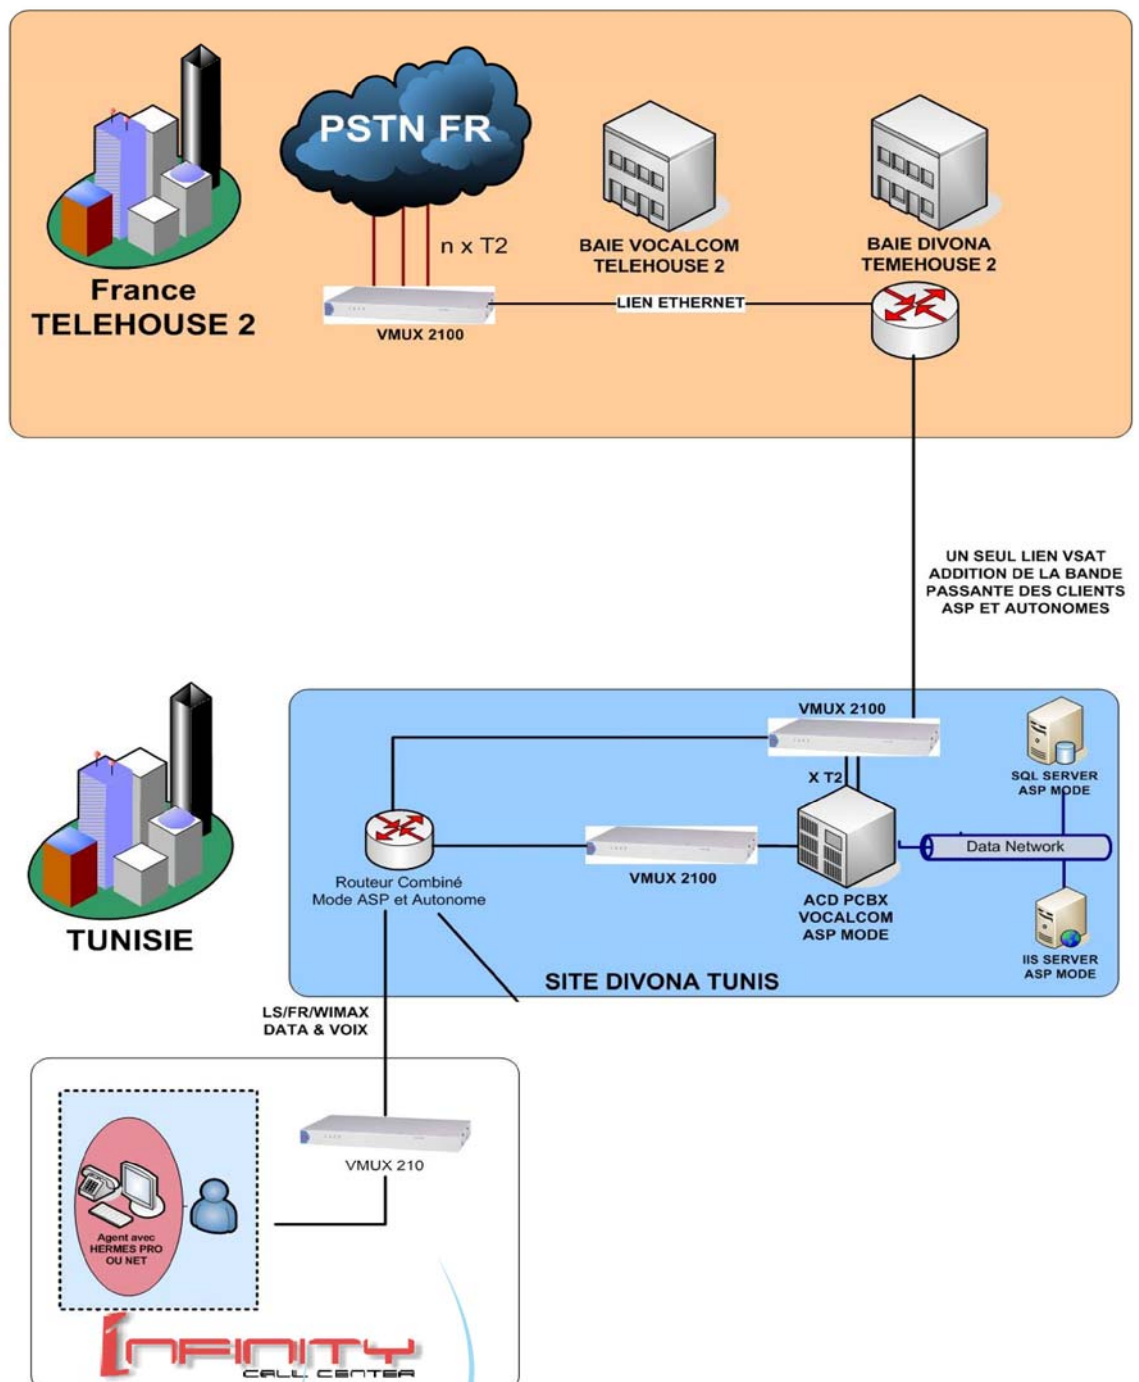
PSTN FR

n x T2

BAIE VOCALCOM TELEHOUSE 2

BAIE DIVONA TEMEHOUSE 2

France TELEHOUSE 2

VMUX 2100

LIEN ETHERNET

UN SEUL LIEN VSAT ADDITION DE LA BANDE PASSANTE DES CLIENTS ASP ET AUTONOMES

VMUX 2100

X T2

SQL SERVER ASP MODE

Data Network

Routeur Combiné Mode ASP et Autonome

VMUX 2100

ACD PCBX VOCALCOM ASP MODE

IIS SERVER ASP MODE

TUNISIE

SITE DIVONA TUNIS

LS/FR/WIMAX DATA & VOIX

VMUX 210

Agent avec HERMES PRO OU NET

INFINITY CALL CENTER